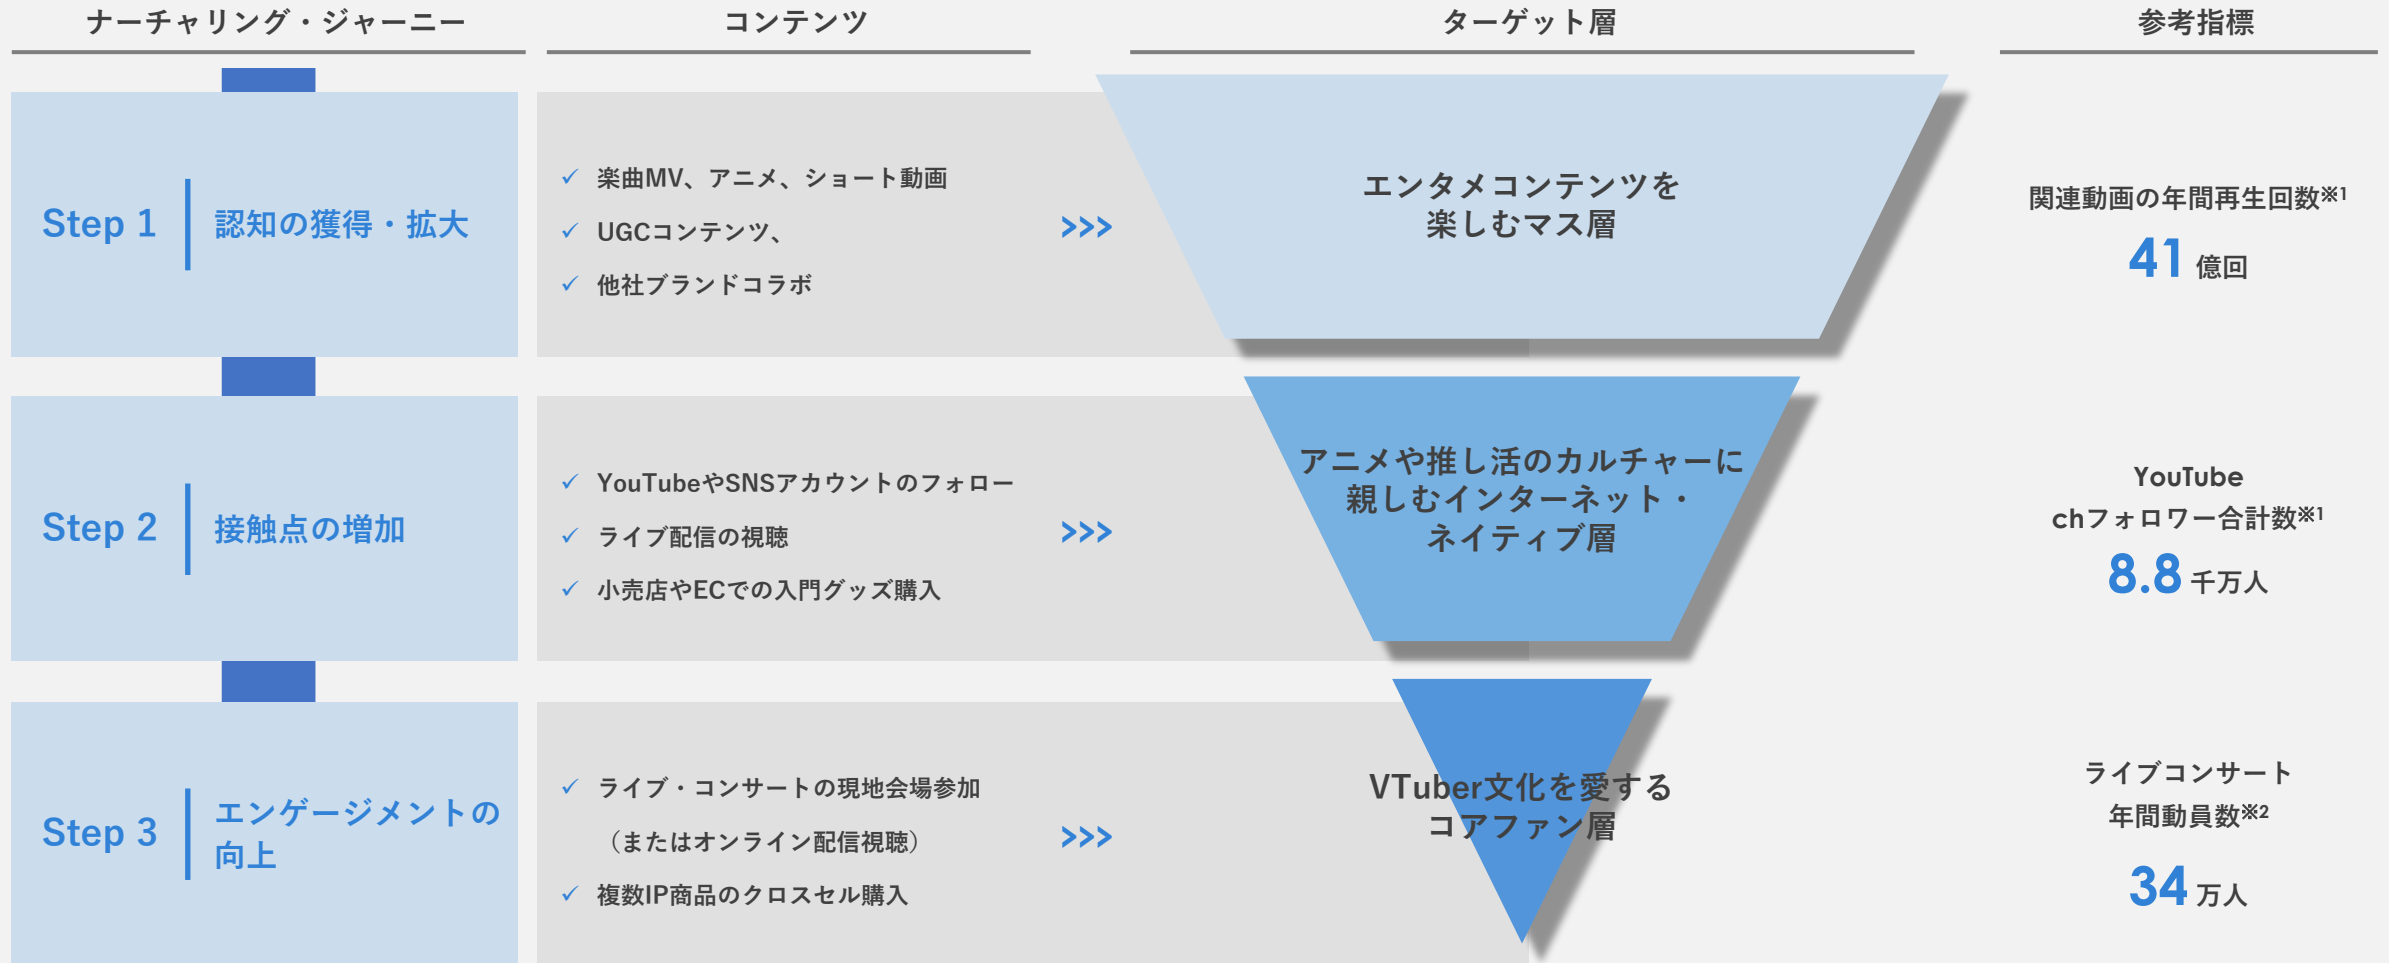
ナーチャリング・ジャーニー

コンテンツ

ターゲット層

参考指標

Step 1 認知の獲得・拡大

✓ 楽曲MV、アニメ、ショート動画
✓ UGCコンテンツ、
✓ 他社ブランドコラボ

>>>

エンタメコンテンツを楽しむマス層

関連動画の年間再生回数※1
41 億回

Step 2 接触点の増加

✓ YouTubeやSNSアカウントのフォロー
✓ ライブ配信の視聴
✓ 小売店やECでの入門グッズ購入

>>>

アニメや推し活のカルチャーに親しむインターネット・ネイティブ層

YouTube chフォロワー合計数※1
8.8 千万人

Step 3 エンゲージメントの向上

✓ ライブ・コンサートの現地会場参加 （またはオンライン配信視聴）
✓ 複数IP商品のクロスセル購入

>>>

VTuber文化を愛するコアファン層

ライブコンサート年間動員数※2
34 万人